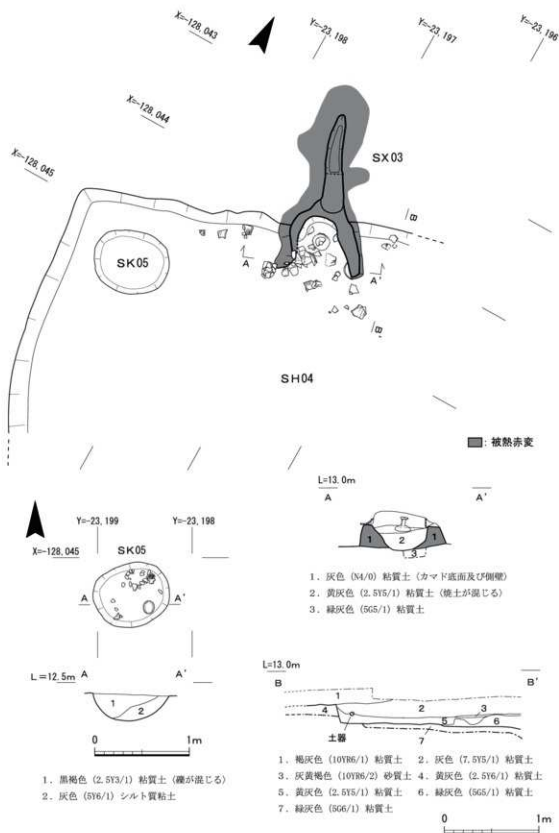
X=-128, 043
Y=-23, 198
Y=-23, 197
Y=-23, 196
X=-128, 044
X=-128, 045
SX03
B
SK05
A
A'
B'
SH04
: 被熱赤変

L=13.0m
A
A'
1
2
1
3
1. 灰色 (N4/0) 粘質土 (カマド底面及び側壁)
2. 黄灰色 (2.5Y5/1) 粘質土 (焼土が混じる)
3. 緑灰色 (5G5/1) 粘質土

Y=-23, 199
Y=-23, 198
X=-128, 045
SK05
A
A'
L=12.5m A
A'
1
2
0
1m
1. 黒褐色 (2.5Y3/1) 粘質土 (礫が混じる)
2. 灰色 (5Y6/1) シルト質粘土

L=13.0m
B
B'
1
2
3
4
5
6
7
土器
1. 褐灰色 (10YR6/1) 粘質土 2. 灰色 (7.5Y5/1) 粘質土
3. 灰黄褐色 (10YR6/2) 砂質土 4. 黄灰色 (2.5Y6/1) 粘質土
5. 黄灰色 (2.5Y5/1) 粘質土 6. 緑灰色 (5G5/1) 粘質土
7. 緑灰色 (5G6/1) 粘質土
0
1m